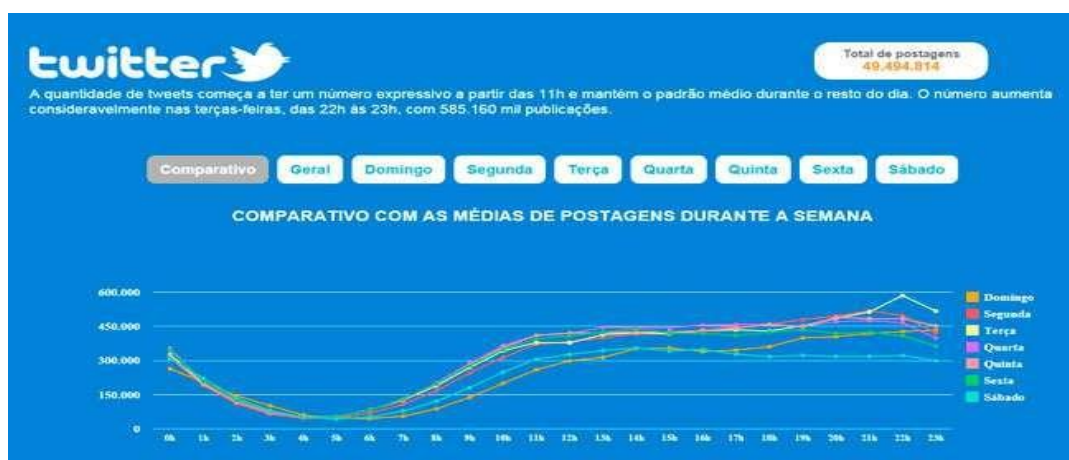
twitter

Total de postagens
49.494.814

A quantidade de tweets começa a ter um número expressivo a partir das 11h e mantém o padrão médio durante o resto do dia. O número aumenta consideravelmente nas terças-feiras, das 22h às 23h, com 585.160 mil publicações.

Comparativo | Geral | Domingo | Segunda | Terça | Quarta | Quinta | Sexta | Sábado

COMPARATIVO COM AS MÉDIAS DE POSTAGENS DURANTE A SEMANA

600.000
450.000
300.000
150.000
0

0h 1h 2h 3h 4h 5h 6h 7h 8h 9h 10h 11h 12h 13h 14h 15h 16h 17h 18h 19h 20h 21h 22h 23h

Domingo
Segunda
Terça
Quarta
Quinta
Sexta
Sábado